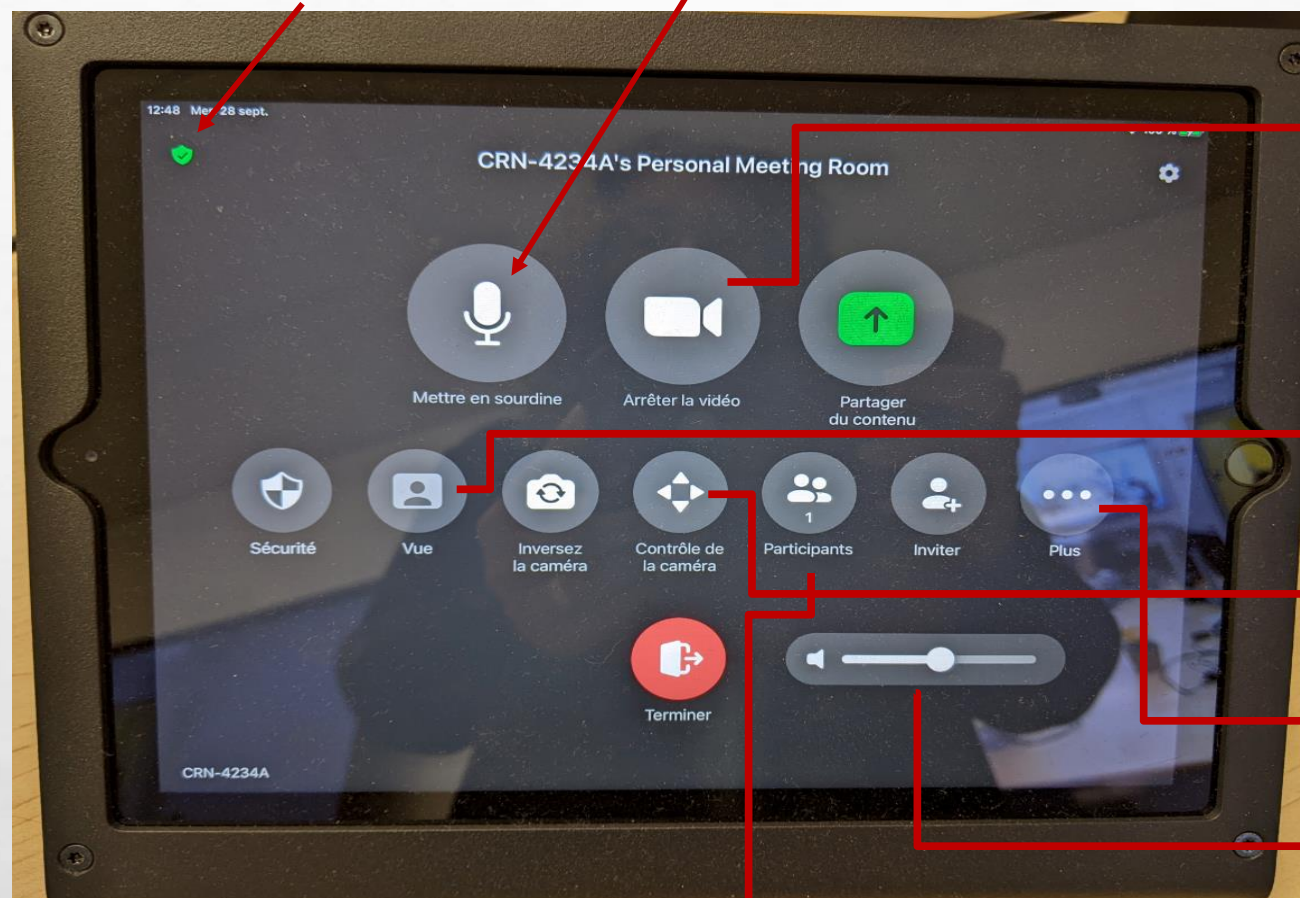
12:48 Mer. 28 sept.

CRN-4234A's Personal Meeting Room

Mettre en sourdine

Arrêter la vidéo

Partager du contenu

Sécurité

Vue

Inversez la caméra

Contrôle de la caméra

1
Participants

Inviter

Plus

Terminer

CRN-4234A